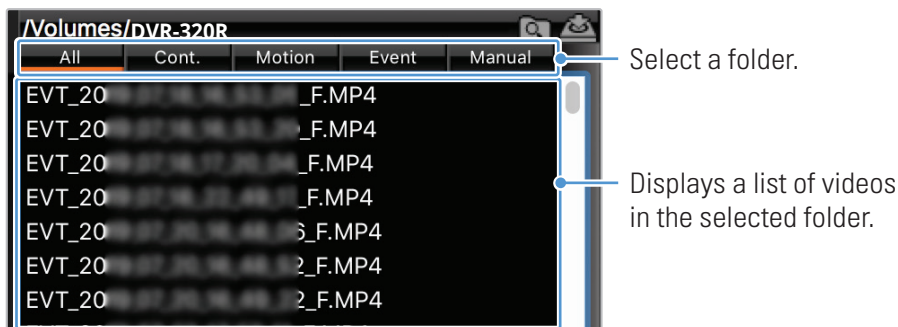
/Volumes/DVR-320R

| All | Cont. | Motion | Event | Manual |
|---|---|---|---|---|

Select a folder.

EVT_20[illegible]_F.MP4
EVT_20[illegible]_F.MP4
EVT_20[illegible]_F.MP4
EVT_20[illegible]_F.MP4
EVT_20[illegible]5_F.MP4
EVT_20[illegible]2_F.MP4
EVT_20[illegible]2_F.MP4

Displays a list of videos in the selected folder.